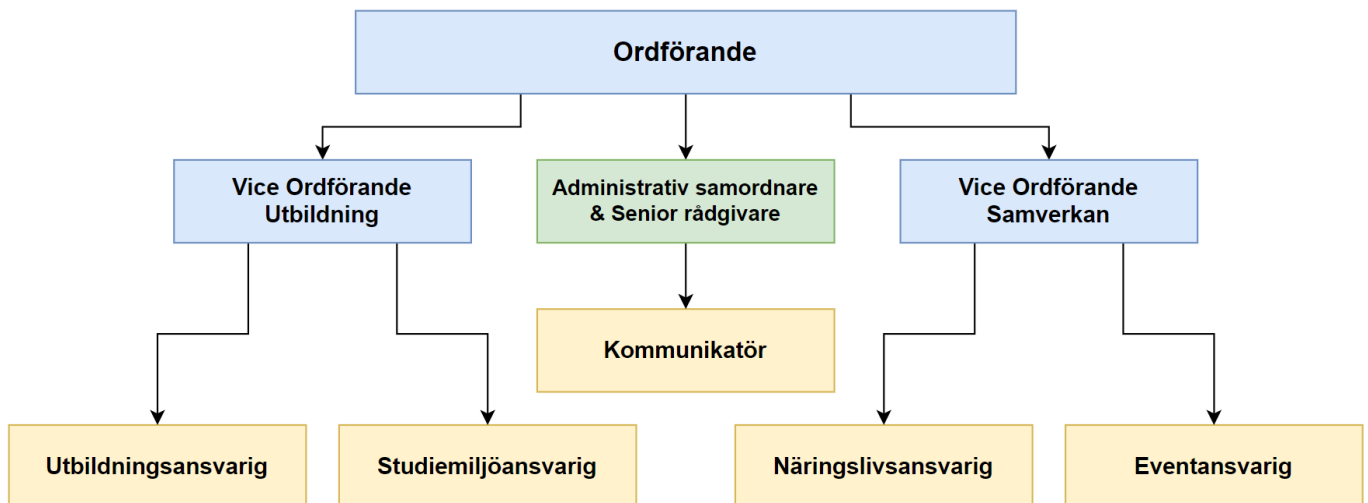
Ordförande

Vice Ordförande Utbildning

Administrativ samordnare & Senior rådgivare

Vice Ordförande Samverkan

Kommunikatör

Utbildningsansvarig

Studiemiljöansvarig

Näringslivsansvarig

Eventansvarig